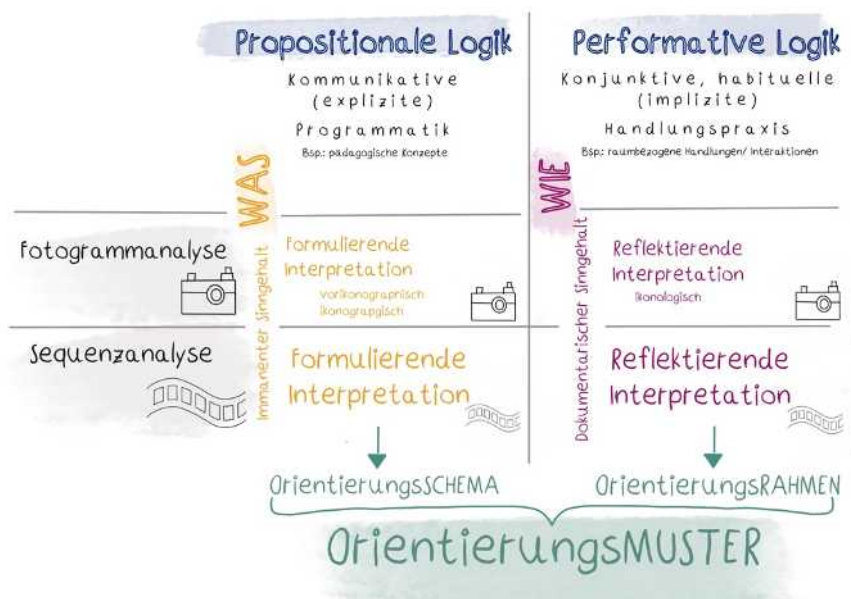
Propositionale Logik

Kommunikative (explizite) Programmatik

Bsp.: pädagogische Konzepte

Performative Logik

Konjunktive, habituelle (implizite) Handlungspraxis

Bsp.: raumbezogene Handlungen/ Interaktionen

WAS

WIE

Fotogrammanalyse

Immanenter Sinngehalt

Formulierende Interpretation

vorikonographisch ikonographisch

Dokumentarischer Sinngehalt

Reflektierende Interpretation

ikonologisch

Sequenzanalyse

Formulierende Interpretation

Reflektierende Interpretation

OrientierungsSCHEMA

OrientierungsRAHMEN

OrientierungsMUSTER